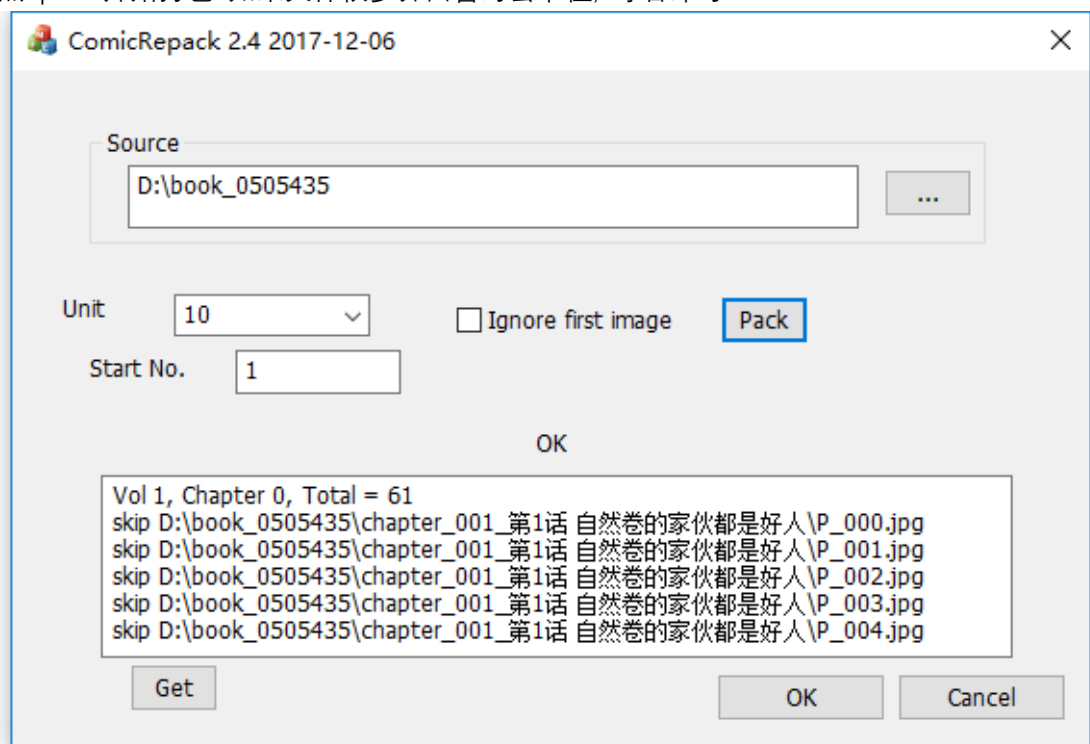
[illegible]

ComicRepack 2.4 2017-12-06

Source

D:\book_0505435

...

Unit 10

Ignore first image

Pack

Start No. 1

OK

Vol 1, Chapter 0, Total = 61
skip D:\book_0505435\chapter_001_第1话 自然卷的家伙都是好人\P_000.jpg
skip D:\book_0505435\chapter_001_第1话 自然卷的家伙都是好人\P_001.jpg
skip D:\book_0505435\chapter_001_第1话 自然卷的家伙都是好人\P_002.jpg
skip D:\book_0505435\chapter_001_第1话 自然卷的家伙都是好人\P_003.jpg
skip D:\book_0505435\chapter_001_第1话 自然卷的家伙都是好人\P_004.jpg

Get

OK

Cancel